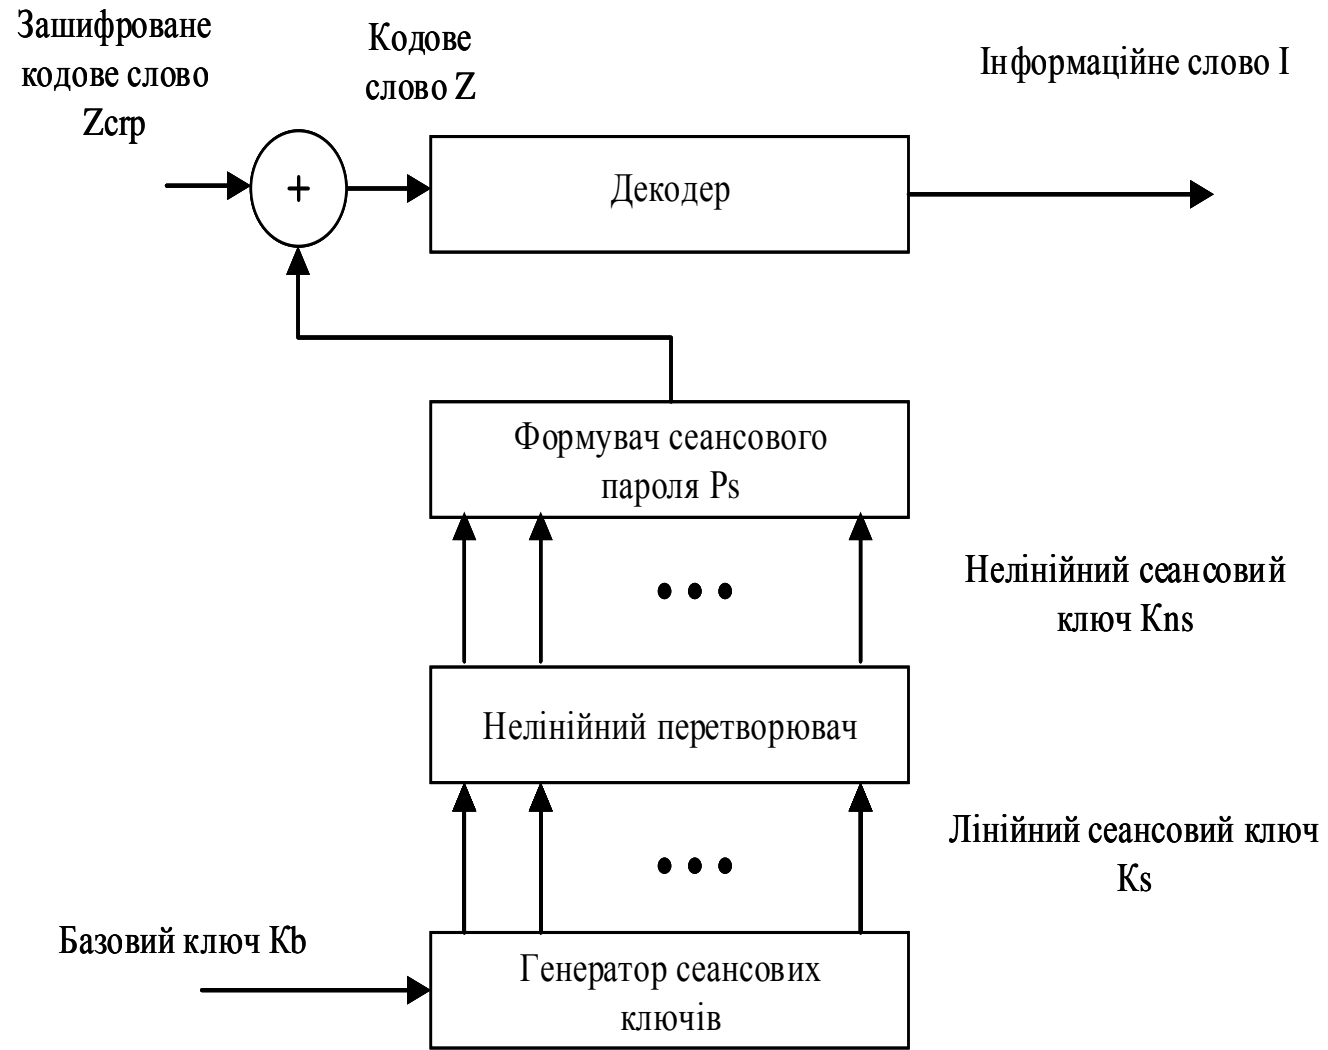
Зашифроване кодове слово Zcrp

Кодове слово Z

Інформаційне слово I

+

Декодер

Формувач сеансового пароля Ps

Нелінійний сеансовий ключ Kns

Нелінійний перетворювач

Лінійний сеансовий ключ Ks

Базовий ключ Kb

Генератор сеансових ключів